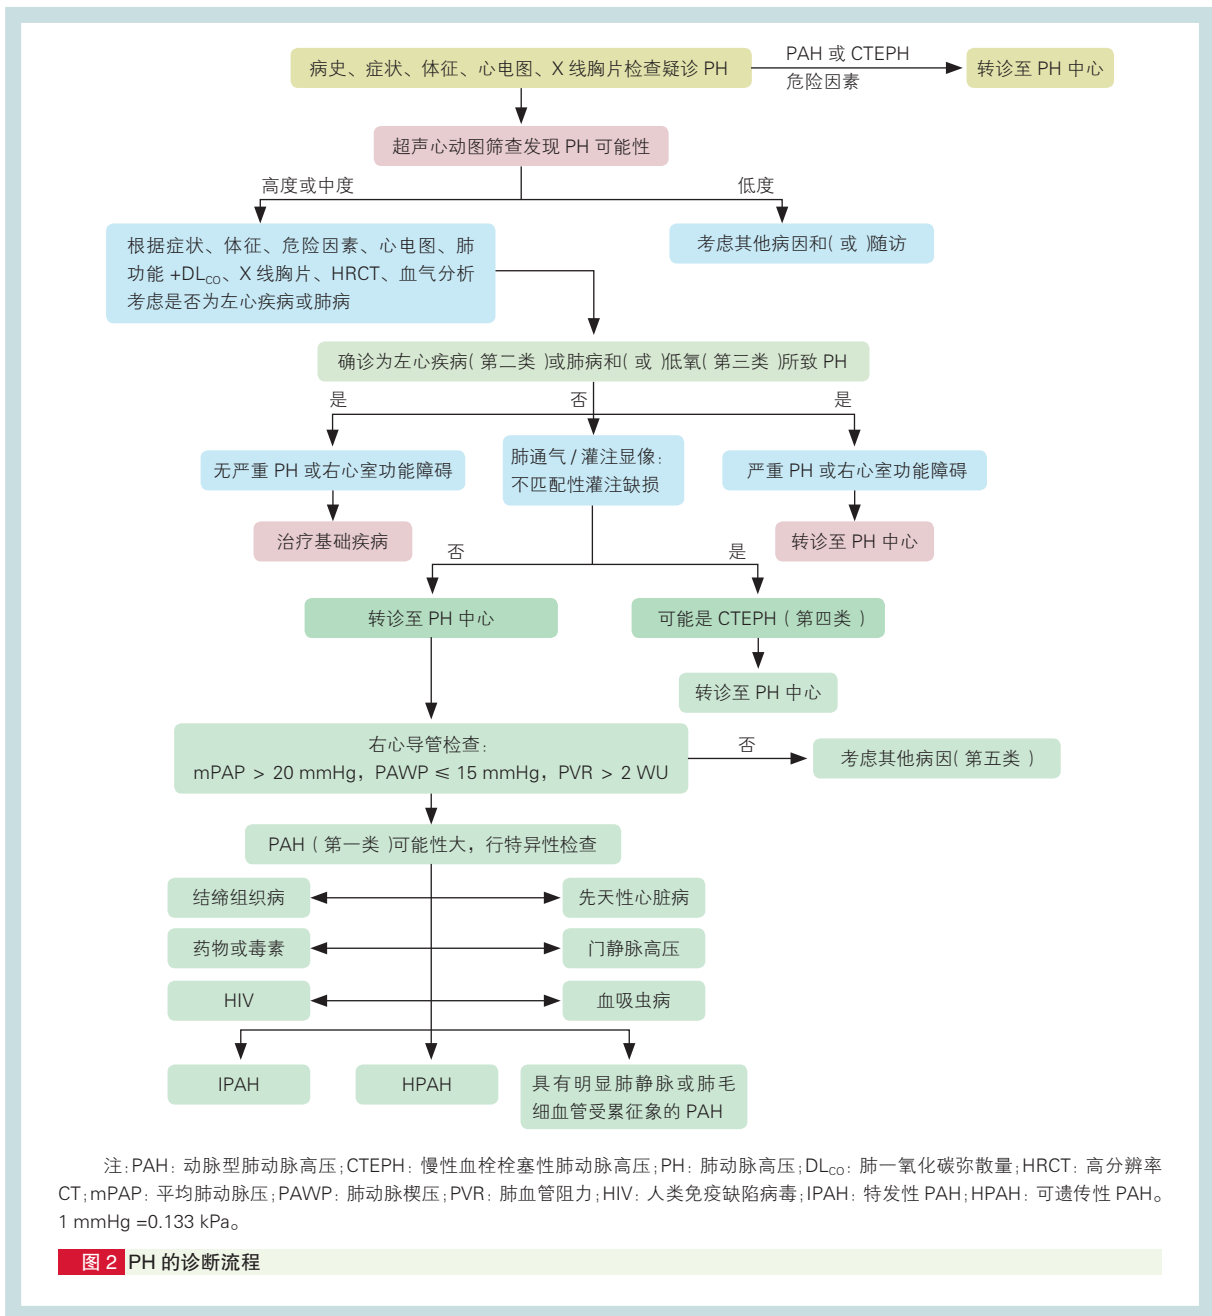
病史、症状、体征、心电图、X 线胸片检查疑诊 PH

PAH 或 CTEPH 危险因素

转诊至 PH 中心

超声心动图筛查发现 PH 可能性

高度或中度

低度

根据症状、体征、危险因素、心电图、肺功能 +$DL_{CO}$、X 线胸片、HRCT、血气分析考虑是否为左心疾病或肺病

考虑其他病因和(或)随访

确诊为左心疾病(第二类)或肺病和(或)低氧(第三类)所致 PH

是

否

是

无严重 PH 或右心室功能障碍

肺通气 / 灌注显像:不匹配性灌注缺损

严重 PH 或右心室功能障碍

治疗基础疾病

转诊至 PH 中心

否

是

转诊至 PH 中心

可能是 CTEPH(第四类)

转诊至 PH 中心

右心导管检查:
mPAP > 20 mmHg,PAWP ≤ 15 mmHg,PVR > 2 WU

否

考虑其他病因(第五类)

PAH(第一类)可能性大,行特异性检查

结缔组织病

先天性心脏病

药物或毒素

门静脉高压

HIV

血吸虫病

IPAH

HPAH

具有明显肺静脉或肺毛细血管受累征象的 PAH

注:PAH:动脉型肺动脉高压;CTEPH:慢性血栓栓塞性肺动脉高压;PH:肺动脉高压;$DL_{CO}$:肺一氧化碳弥散量;HRCT:高分辨率 CT;mPAP:平均肺动脉压;PAWP:肺动脉楔压;PVR:肺血管阻力;HIV:人类免疫缺陷病毒;IPAH:特发性 PAH;HPAH:可遗传性 PAH。1 mmHg =0.133 kPa。

图 2 PH 的诊断流程